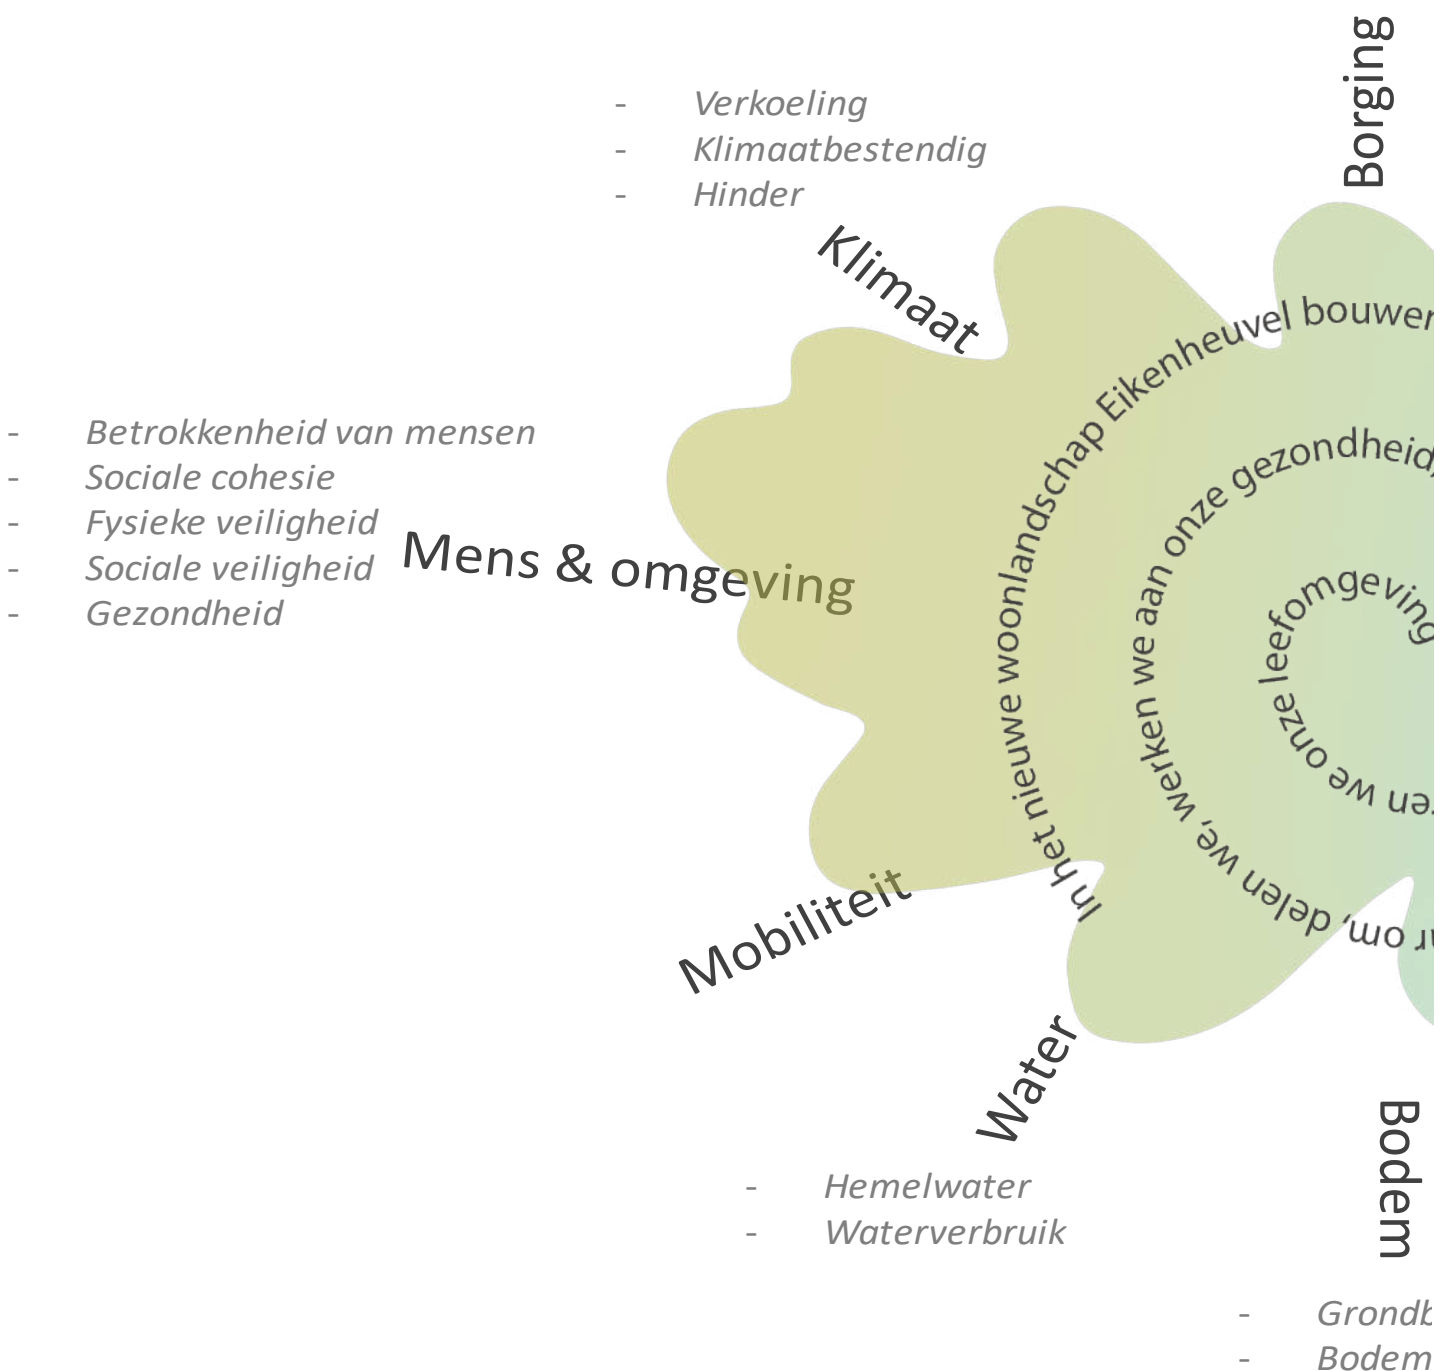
- Verkoeling
- Klimaatbestendig
- Hinder

Klimaat

Borging

- Betrokkenheid van mensen
- Sociale cohesie
- Fysieke veiligheid
- Sociale veiligheid
- Gezondheid

Mens & omgeving

In het nieuwe woonlandschap Eikenheuvel bouwen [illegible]

werken we aan onze gezondheid, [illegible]

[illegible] om, delen we, werken we aan onze gezondheid

leefomgeving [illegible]

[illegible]en we onze leefomgeving

Mobiliteit

Water

- Hemelwater
- Waterverbruik

Bodem

- Grondb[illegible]
- Bodem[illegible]